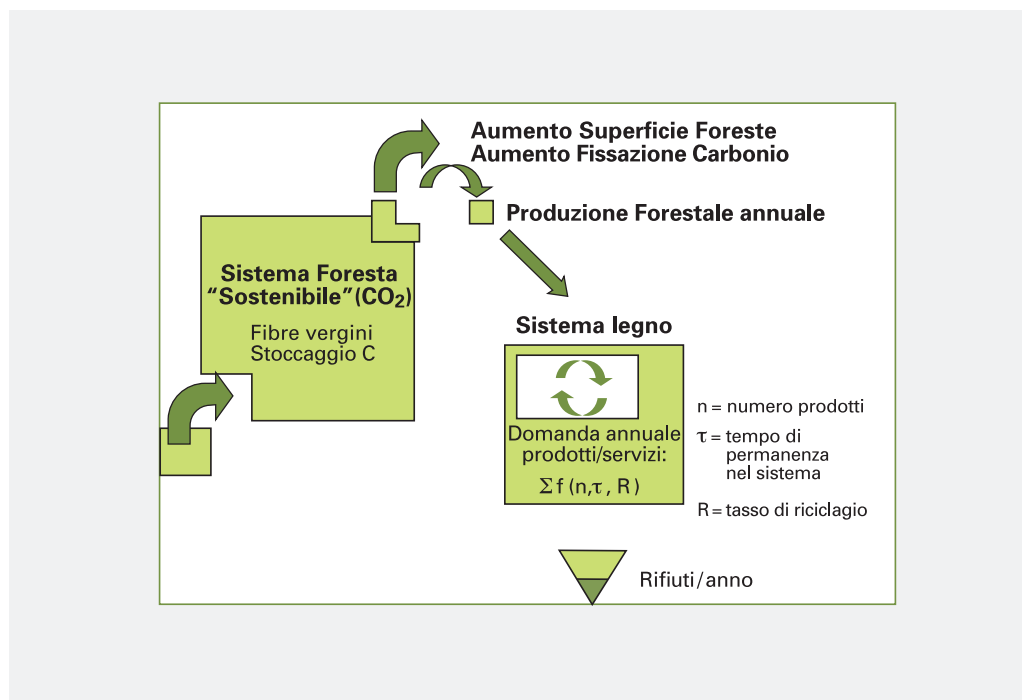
Aumento Superficie Foreste
Aumento Fissazione Carbonio

Produzione Forestale annuale

Sistema Foresta "Sostenibile" ($CO_2$)

Fibre vergini
Stoccaggio C

Sistema legno

Domanda annuale prodotti/servizi:
$\Sigma f(n, \tau, R)$

n = numero prodotti

$\tau$ = tempo di permanenza nel sistema

R = tasso di riciclagio

Rifiuti/anno